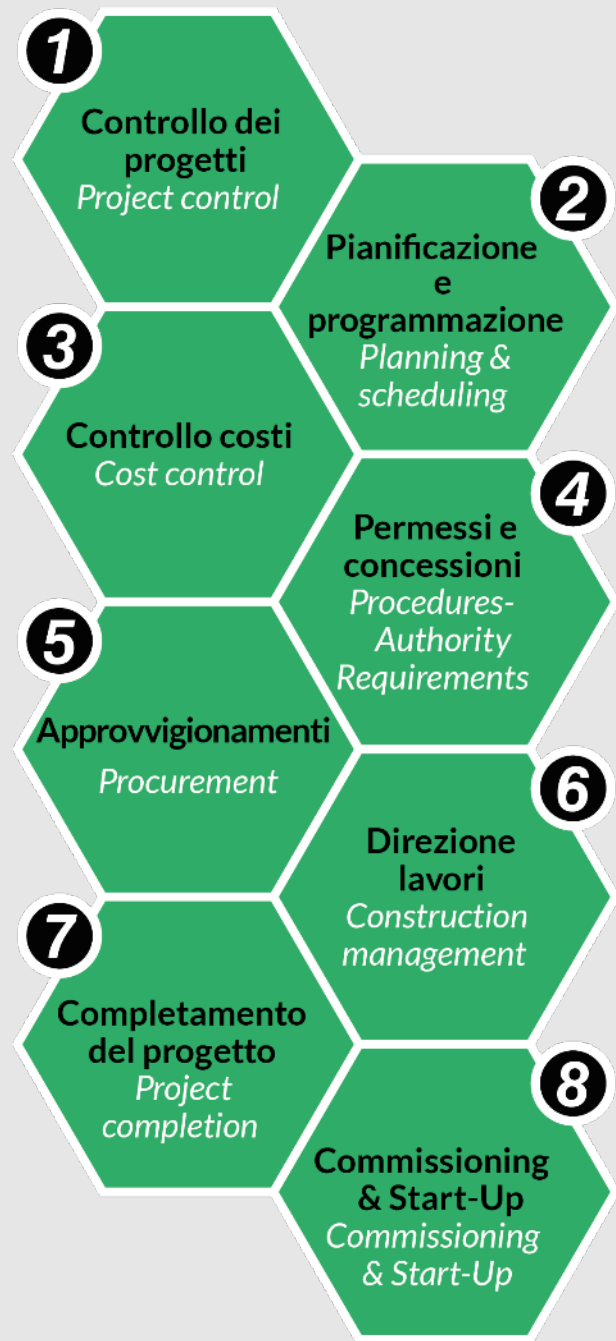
1
Controllo dei progetti
Project control

2
Pianificazione e programmazione
Planning & scheduling

3
Controllo costi
Cost control

4
Permessi e concessioni
Procedures-Authority Requirements

5
Approvvigionamenti
Procurement

6
Direzione lavori
Construction management

7
Completamento del progetto
Project completion

8
Commissioning & Start-Up
Commissioning & Start-Up